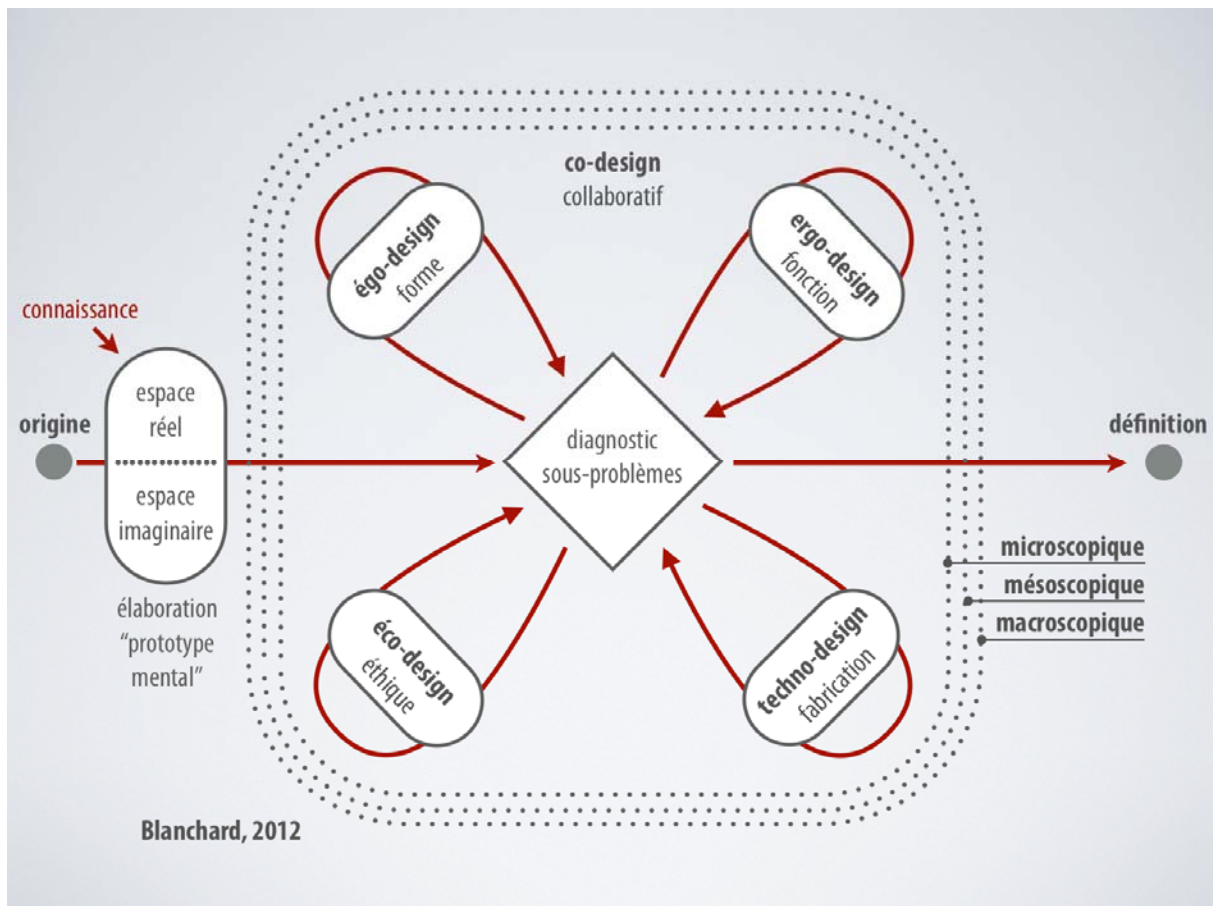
co-design
collaboratif

égo-design
forme

ergo-design
fonction

connaissance

origine

espace
réel

espace
imaginaire

élaboration
"prototype
mental"

diagnostic
sous-problèmes

définition

microscopique
mésoscopique
macroscopique

éco-design
éthique

techno-design
fabrication

Blanchard, 2012